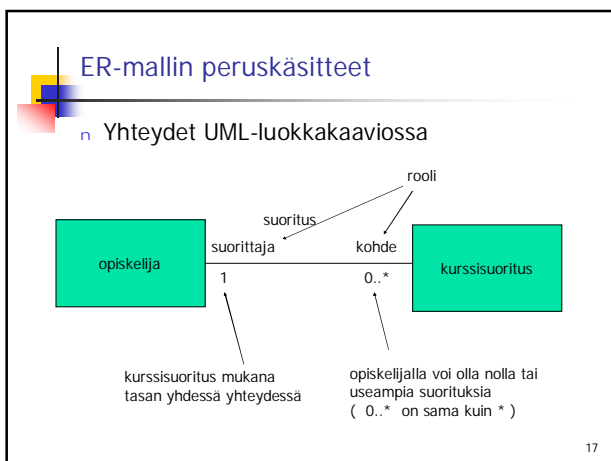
ER-mallin peruskäsitteet

n Yhteydet UML-luokkakaaviossa

rooli

suoritus

suorittaja

kohde

opiskelija

kurssisuoritus

1

0..*

kurssisuoritus mukana tasan yhdessä yhteydessä

opiskelijalla voi olla nolla tai useampia suorituksia ( 0..* on sama kuin * )

17